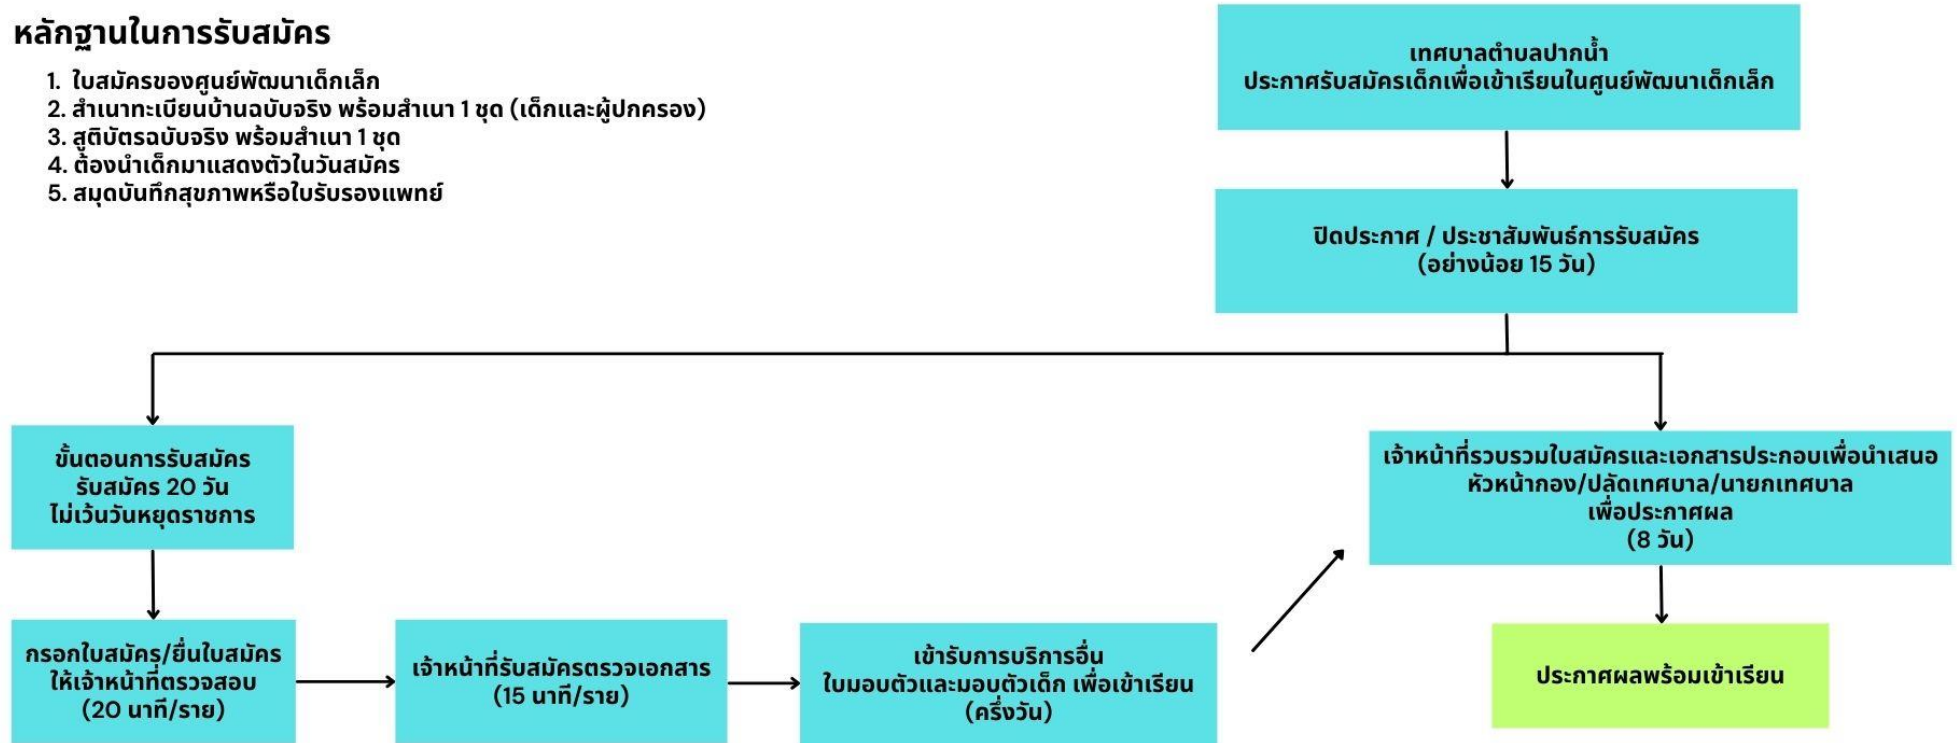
หลักฐานในการรับสมัคร

1. ใบสมัครของศูนย์พัฒนาเด็กเล็ก
2. สำเนาทะเบียนบ้านฉบับจริง พร้อมสำเนา 1 ชุด (เด็กและผู้ปกครอง)
3. สูติบัตรฉบับจริง พร้อมสำเนา 1 ชุด
4. ต้องนำเด็กมาแสดงตัวในวันสมัคร
5. สมุดบันทึกสุขภาพหรือใบรับรองแพทย์

เทศบาลตำบลปากน้ำ
ประกาศรับสมัครเด็กเพื่อเข้าเรียนในศูนย์พัฒนาเด็กเล็ก

ปิดประกาศ / ประชาสัมพันธ์การรับสมัคร
(อย่างน้อย 15 วัน)

ขั้นตอนการรับสมัคร
รับสมัคร 20 วัน
ไม่เว้นวันหยุดราชการ

กรอกใบสมัคร/ยื่นใบสมัคร
ให้เจ้าหน้าที่ตรวจสอบ
(20 นาที/ราย)

เจ้าหน้าที่รับสมัครตรวจเอกสาร
(15 นาที/ราย)

เข้ารับการบริการอื่น
ใบมอบตัวและมอบตัวเด็ก เพื่อเข้าเรียน
(ครึ่งวัน)

เจ้าหน้าที่รวบรวมใบสมัครและเอกสารประกอบเพื่อนำเสนอ
หัวหน้ากอง/ปลัดเทศบาล/นายกเทศบาล
เพื่อประกาศผล
(8 วัน)

ประกาศผลพร้อมเข้าเรียน